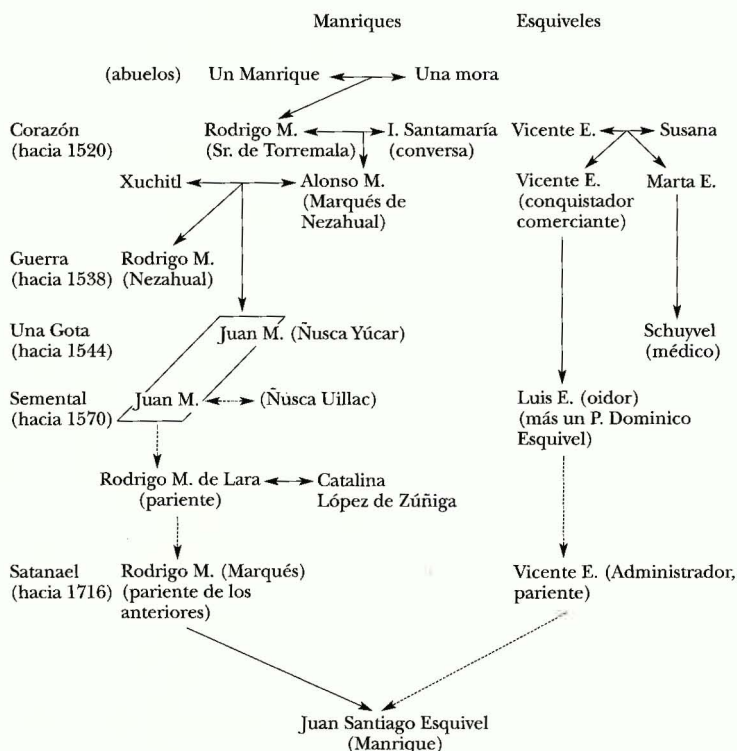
Manriques Esquiveles

(abuelos) Un Manrique Una mora

Corazón (hacia 1520) Rodrigo M. (Sr. de Torremala) I. Santamaría (conversa) Vicente E. Susana

Xuchitl Alonso M. (Marqués de Nezahual) Vicente E. (conquistador comerciante) Marta E.

Guerra (hacia 1538) Rodrigo M. (Nezahual)

Una Gota (hacia 1544) Juan M. (Ñusca Yúcar) Schuyvel (médico)

Semental (hacia 1570) Juan M. (Ñusca Uillac) Luis E. (oidor) (más un P. Dominico Esquivel)

Rodrigo M. de Lara (pariente) Catalina López de Zúñiga

Satanael (hacia 1716) Rodrigo M. (Marqués) (pariente de los anteriores) Vicente E. (Administrador, pariente)

Juan Santiago Esquivel (Manrique)